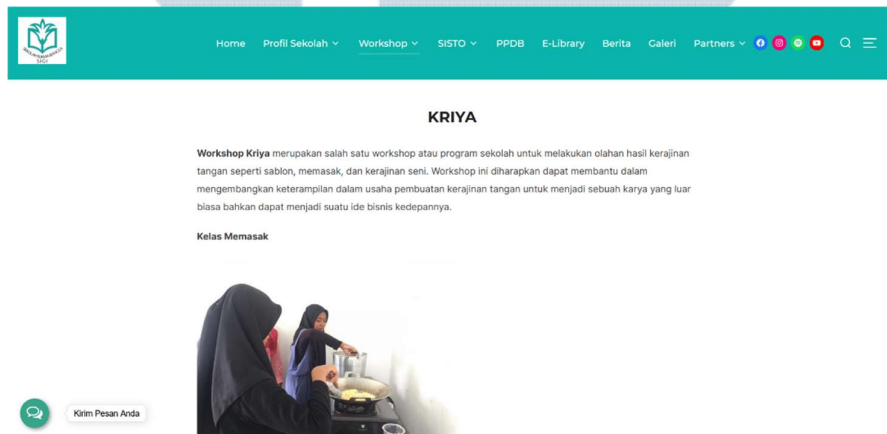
Home Profil Sekolah Workshop SISTO PPDB E-Library Berita Galeri Partners

KRIYA

**Workshop Kriya** merupakan salah satu workshop atau program sekolah untuk melakukan olahan hasil kerajinan tangan seperti sablon, memasak, dan kerajinan seni. Workshop ini diharapkan dapat membantu dalam mengembangkan keterampilan dalam usaha pembuatan kerajinan tangan untuk menjadi sebuah karya yang luar biasa bahkan dapat menjadi suatu ide bisnis kedepannya.

Kelas Memasak

Kirim Pesan Anda